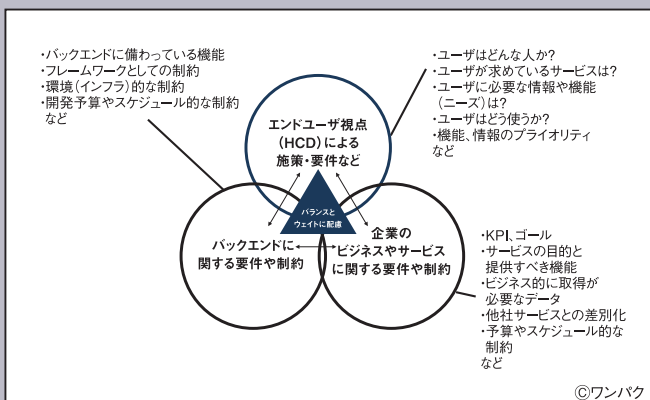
・バックエンドに備わっている機能
・フレームワークとしての制約
・環境（インフラ）的な制約
・開発予算やスケジュール的な制約
など

・ユーザはどんな人か?
・ユーザが求めているサービスは?
・ユーザに必要な情報や機能（ニーズ）は?
・ユーザはどう使うか?
・機能、情報のプライオリティ
など

エンドユーザ視点（HCD）による施策・要件など

バランスとウェイトに配慮

バックエンドに関する要件や制約

企業のビジネスやサービスに関する要件や制約

・KPI、ゴール
・サービスの目的と提供すべき機能
・ビジネス的に取得が必要なデータ
・他社サービスとの差別化
・予算やスケジュール的な制約
など

©ワンパク